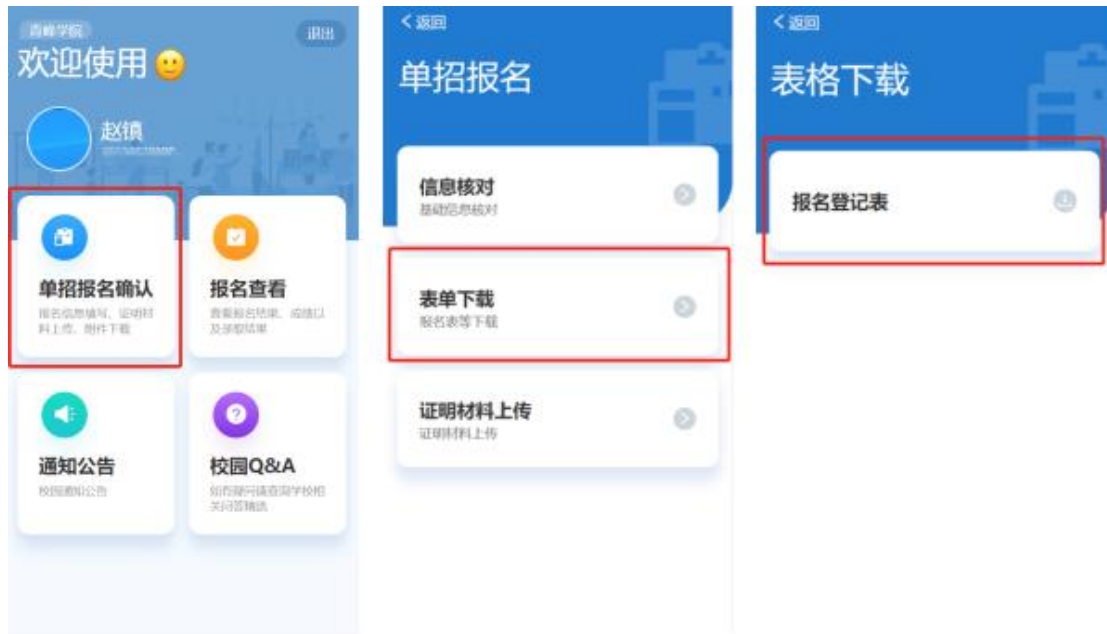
青峰学院

退出

欢迎使用

赵镇

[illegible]

单招报名确认

报名信息填写、证明材料上传、附件下载

报名查看

查看报名结果、成绩以及录取结果

通知公告

校园通知公告

校园Q&A

如有疑问请查询学校相关问答精选

< 返回

单招报名

信息核对

基础信息核对

表单下载

报名表等下载

证明材料上传

证明材料上传

< 返回

表格下载

报名登记表